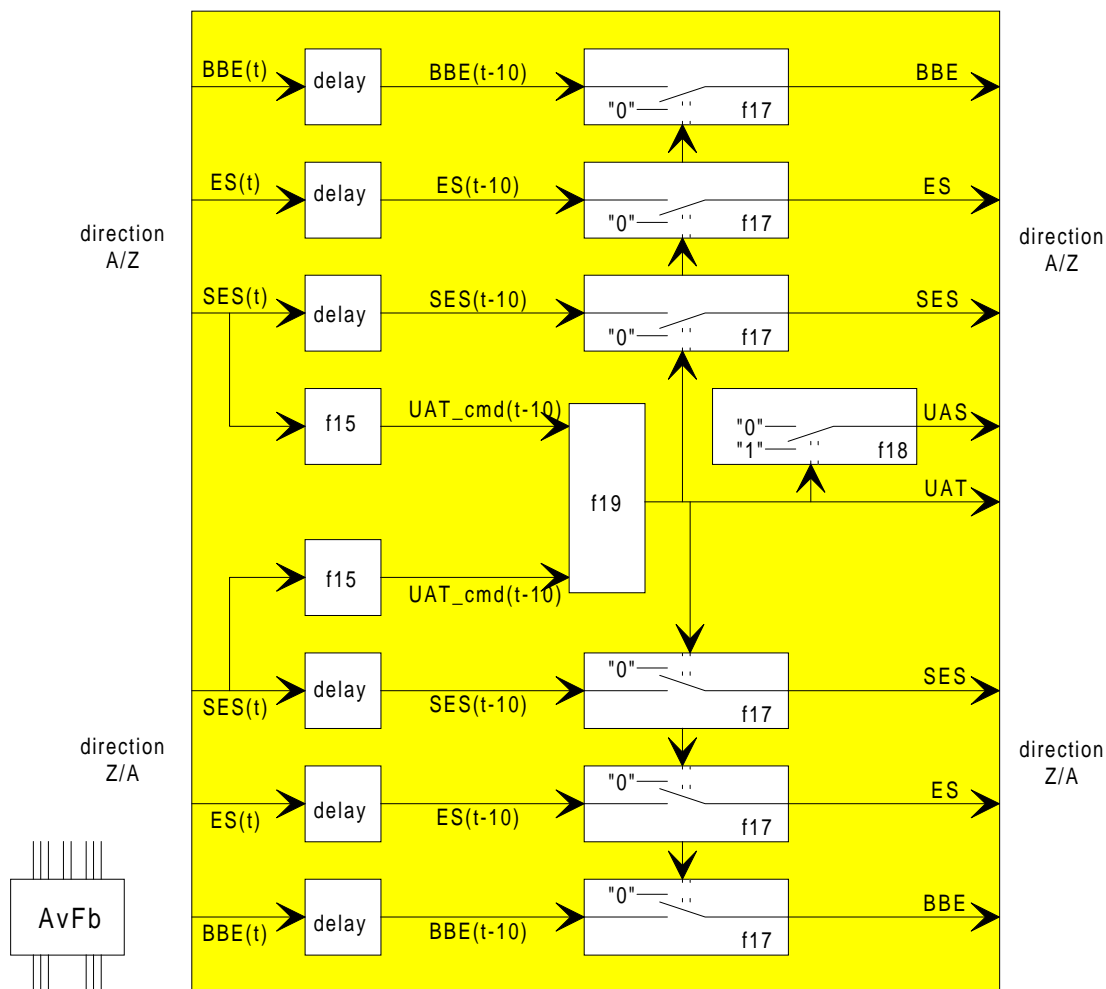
direction
A/Z

BBE(t)
delay
BBE(t-10)
"0"
f17
BBE

ES(t)
delay
ES(t-10)
"0"
f17
ES

direction
A/Z

SES(t)
delay
SES(t-10)
"0"
f17
SES

f15
UAT_cmd(t-10)
f19
"0"
"1"
f18
UAS
UAT

f15
UAT_cmd(t-10)

SES(t)
delay
SES(t-10)
"0"
f17
SES

direction
Z/A

ES(t)
delay
ES(t-10)
"0"
f17
ES

direction
Z/A

BBE(t)
delay
BBE(t-10)
"0"
f17
BBE

AvFb